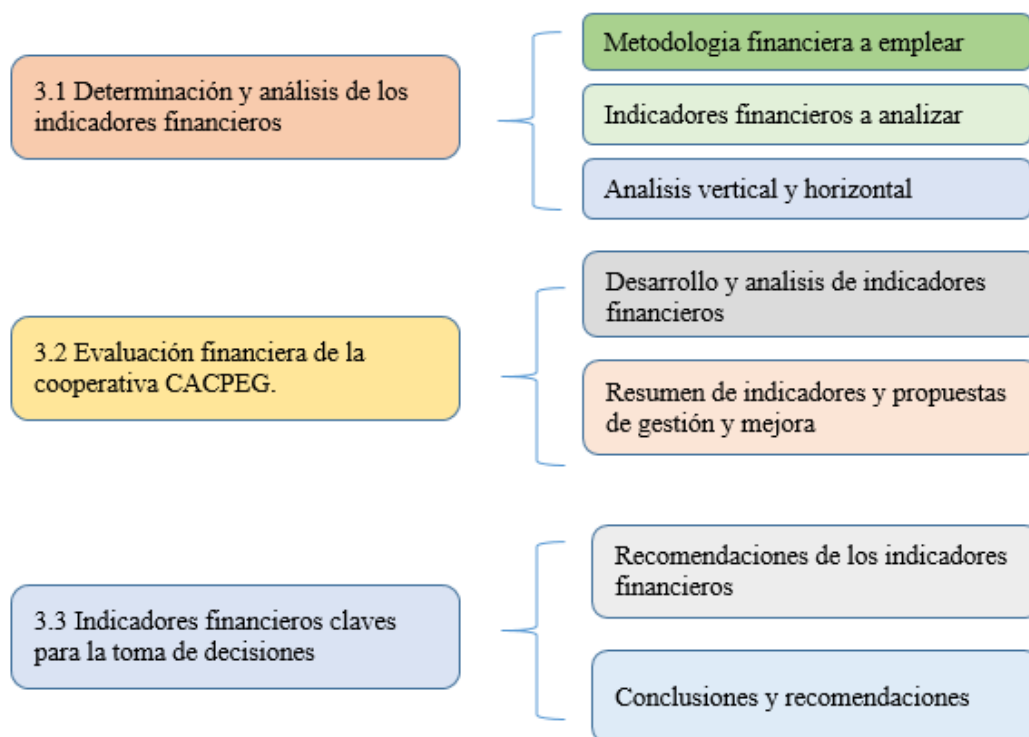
3.1 Determinación y análisis de los indicadores financieros

Metodologia financiera a emplear

Indicadores financieros a analizar

Analisis vertical y horizontal

3.2 Evaluación financiera de la cooperativa CACPEG.

Desarrollo y analisis de indicadores financieros

Resumen de indicadores y propuestas de gestión y mejora

3.3 Indicadores financieros claves para la toma de decisiones

Recomendaciones de los indicadores financieros

Conclusiones y recomendaciones